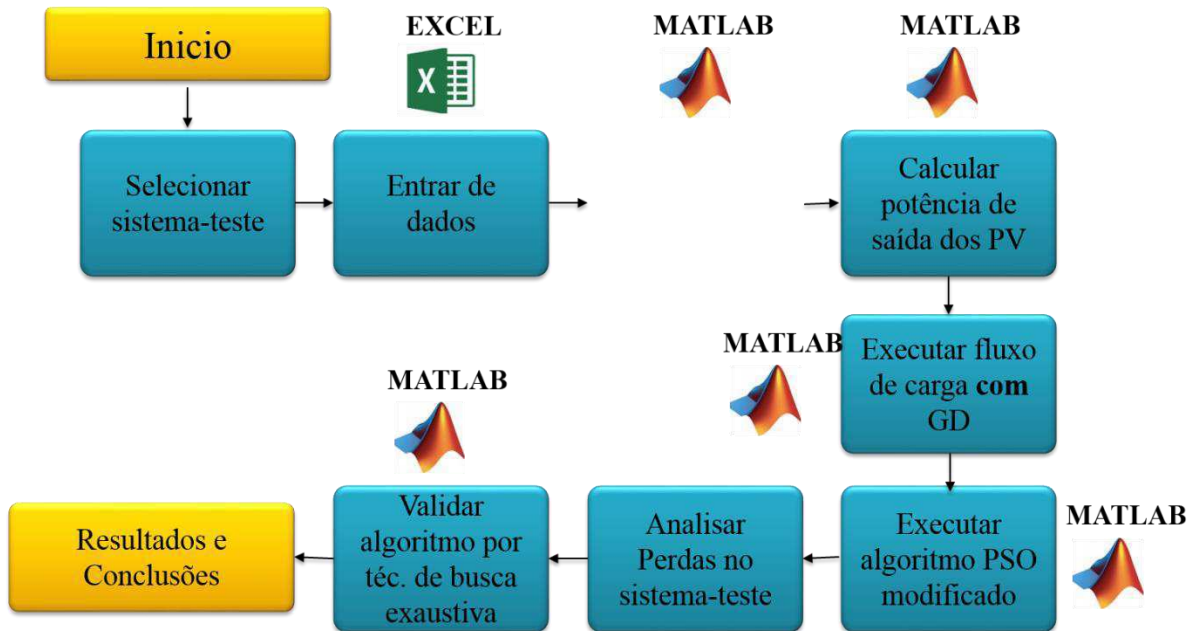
Inicio

EXCEL

MATLAB

MATLAB

Selecionar sistema-teste

Entrar de dados

Calcular potência de saída dos PV

MATLAB

Executar fluxo de carga **com** GD

MATLAB

Resultados e Conclusões

Validar algoritmo por téc. de busca exaustiva

Analisar Perdas no sistema-teste

Executar algoritmo PSO modificado

MATLAB